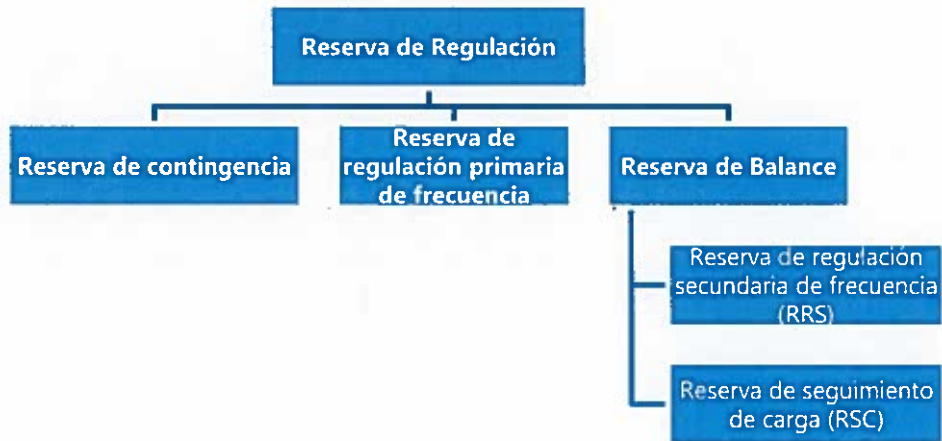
Reserva de Regulación

Reserva de contingencia

Reserva de regulación primaria de frecuencia

Reserva de Balance

Reserva de regulación secundaria de frecuencia (RRS)

Reserva de seguimiento de carga (RSC)